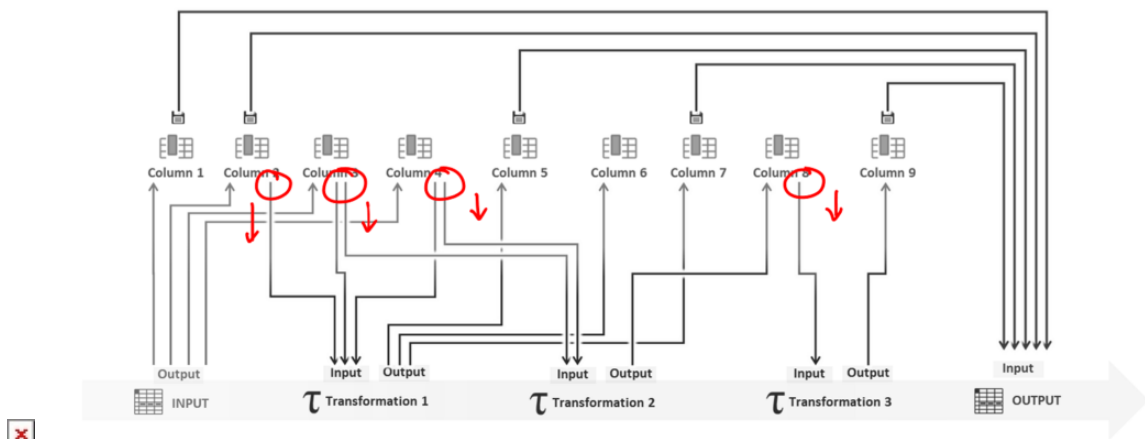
Column 1
Column 2
Column 3
Column 4
Column 5
Column 6
Column 7
Column 8
Column 9

Output
Input
Output
Input
Output
Input
Output
Input

INPUT
$\tau$ Transformation 1
$\tau$ Transformation 2
$\tau$ Transformation 3
OUTPUT